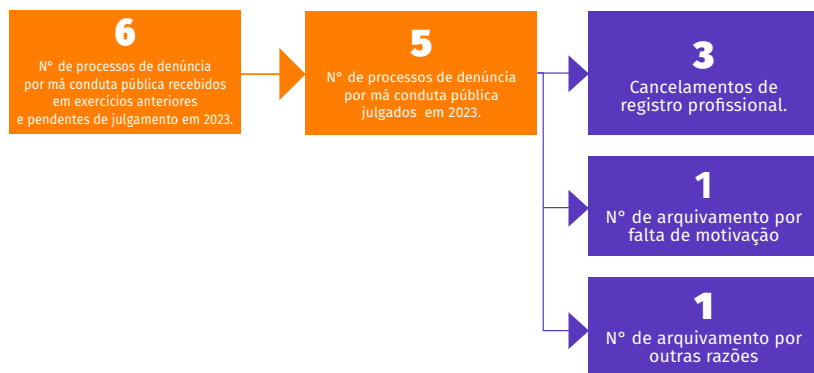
6
N° de processos de denúncia por má conduta pública recebidos em exercícios anteriores e pendentes de julgamento em 2023.

5
N° de processos de denúncia por má conduta pública julgados em 2023.

3
Cancelamentos de registro profissional.

1
N° de arquivamento por falta de motivação

1
N° de arquivamento por outras razões